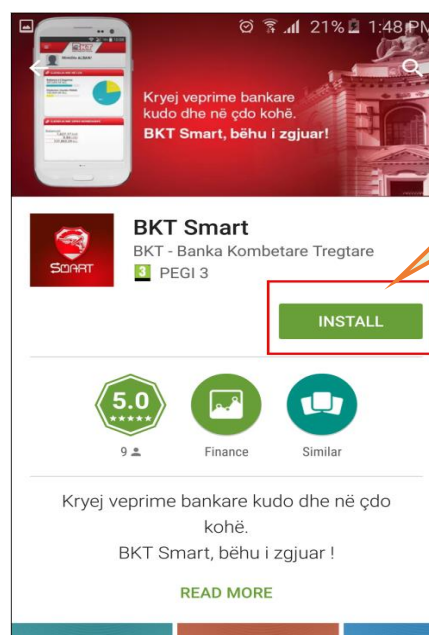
21% 1:48 PM

Kryej veprime bankare kudo dhe në çdo kohë.
BKT Smart, bëhu i zgjuar!

BKT Smart
BKT - Banka Kombetare Tregtare
3 PEGI 3

SMART

INSTALL

5.0
★★★★★
9

Finance

Similar

Kryej veprime bankare kudo dhe në çdo kohë.
BKT Smart, bëhu i zgjuar !

READ MORE